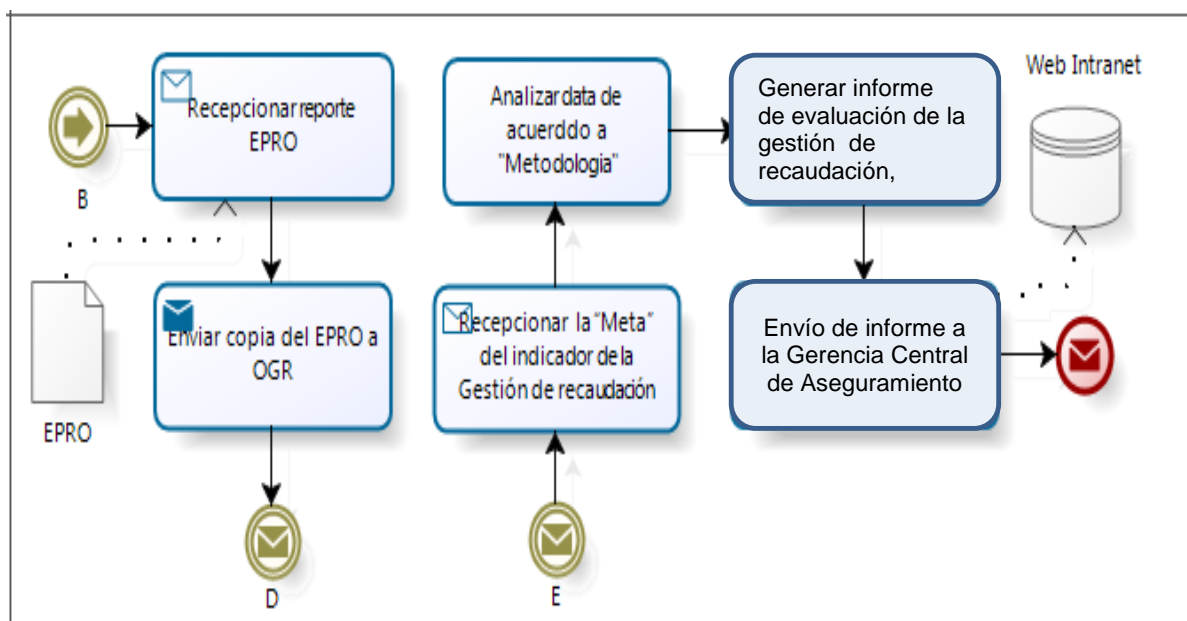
Recepcionar reporte EPRO

B

EPRO

Enviar copia del EPRO a OGR

D

Analizar data de acuerddo a "Metodologia"

Recepcionar la "Meta" del indicador de la Gestión de recaudación

E

Generar informe de evaluación de la gestión de recaudación,

Web Intranet

Envío de informe a la Gerencia Central de Aseguramiento